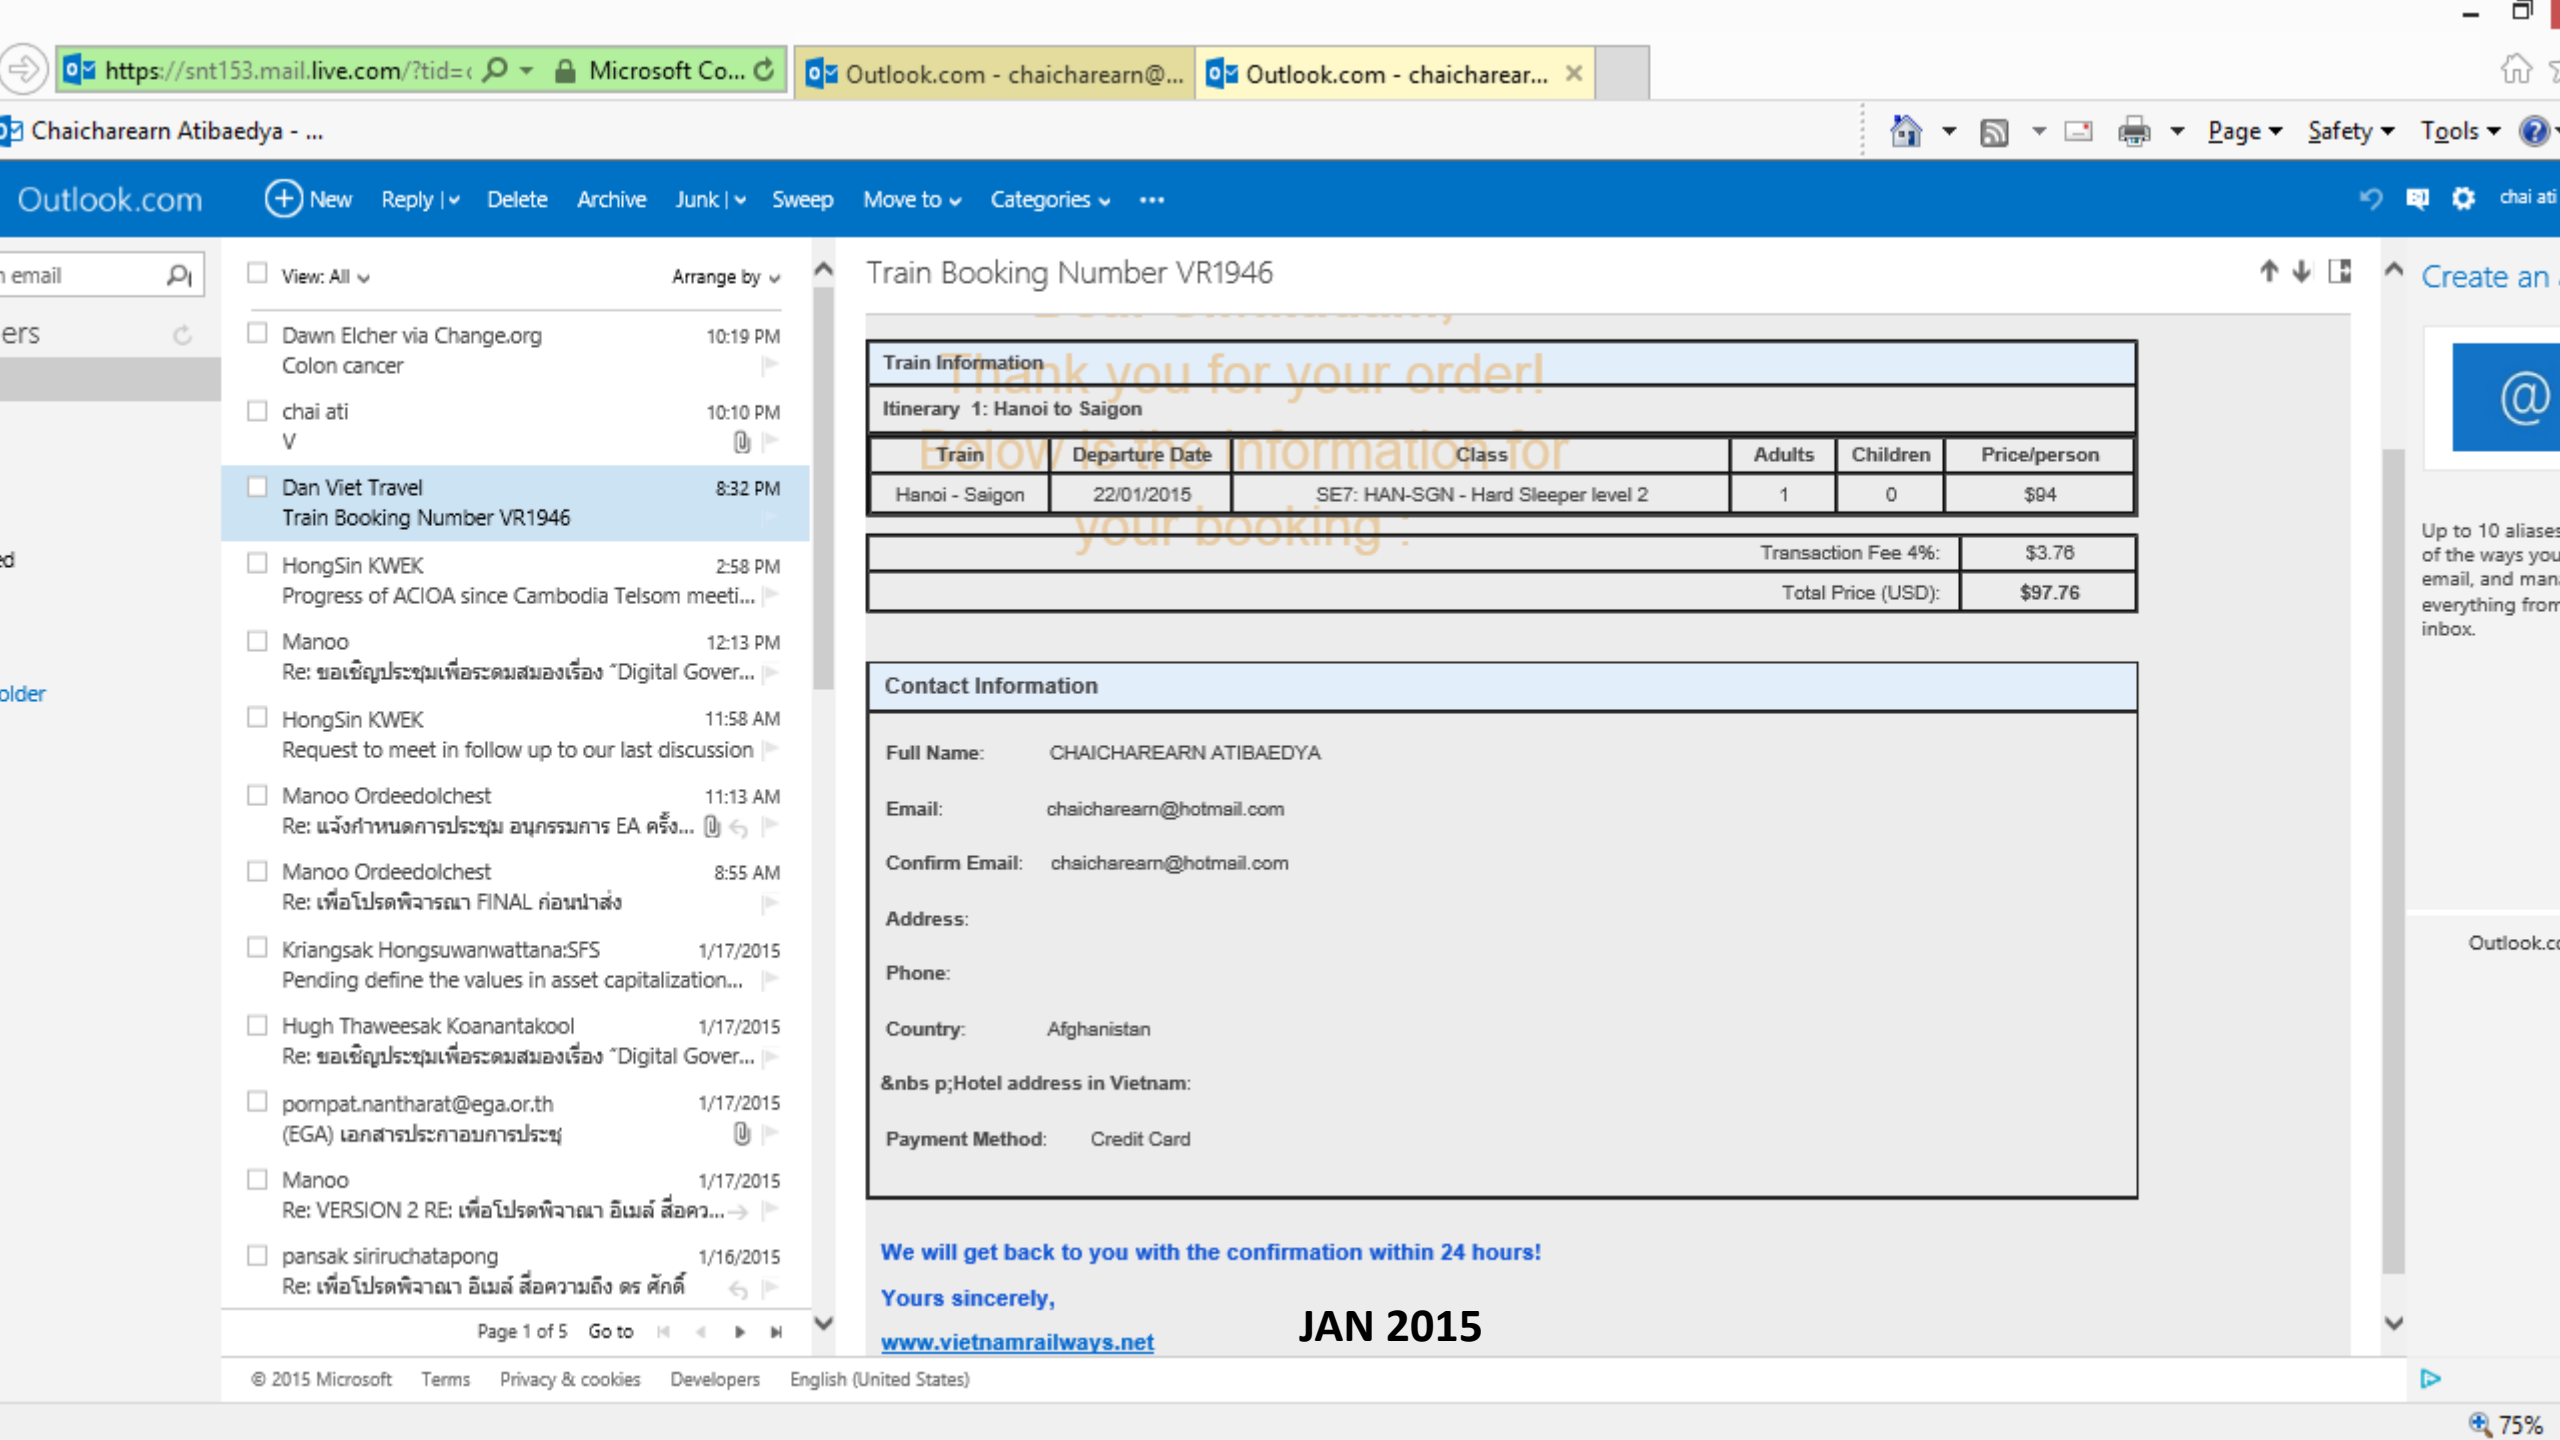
https://snt153.mail.live.com/?tid=c Microsoft Co... Outlook.com - chaicharearn@... Outlook.com - chaicharear...

Chaicharearn Atibaedya - ...

Page Safety Tools

Outlook.com New Reply Delete Archive Junk Sweep Move to Categories ••• chai ati

email

ers

ed

older

View: All Arrange by

Dawn Elcher via Change.org 10:19 PM
Colon cancer

chai ati 10:10 PM
V

Dan Viet Travel 8:32 PM
Train Booking Number VR1946

HongSin KWEK 2:58 PM
Progress of ACIOA since Cambodia Telsom meeti...

Manoo 12:13 PM
Re: ขอเชิญประชุมเพื่อระดมสมองเรื่อง "Digital Gover...

HongSin KWEK 11:58 AM
Request to meet in follow up to our last discussion

Manoo Ordeedolchest 11:13 AM
Re: แจ้งกำหนดการประชุม อนุกรรมการ EA ครั้ง...

Manoo Ordeedolchest 8:55 AM
Re: เพื่อโปรดพิจารณา FINAL ก่อนนำส่ง

Kriangsak Hongsuwanwattana:SFS 1/17/2015
Pending define the values in asset capitalization...

Hugh Thaweesak Koanantakool 1/17/2015
Re: ขอเชิญประชุมเพื่อระดมสมองเรื่อง "Digital Gover...

pornpat.nantharat@ega.or.th 1/17/2015
(EGA) เอกสารประกาอบการประชุ

Manoo 1/17/2015
Re: VERSION 2 RE: เพื่อโปรดพิจาณา อีเมล์ สื่อคว...

pansak siriruchatapong 1/16/2015
Re: เพื่อโปรดพิจาณา อีเมล์ สื่อความถึง ดร ศักดิ์

Page 1 of 5 Go to

Train Booking Number VR1946

Thank you for your order!
Below is the information for your booking :

Train Information

Itinerary 1: Hanoi to Saigon

| Train | Departure Date | Class | Adults | Children | Price/person |
|---|---|---|---|---|---|
| Hanoi - Saigon | 22/01/2015 | SE7: HAN-SGN - Hard Sleeper level 2 | 1 | 0 | $94 |

| | |
|---|---|
| Transaction Fee 4%: | $3.76 |
| Total Price (USD): | $97.76 |

Contact Information

Full Name: CHAICHAREARN ATIBAEDYA

Email: chaicharearn@hotmail.com

Confirm Email: chaicharearn@hotmail.com

Address:

Phone:

Country: Afghanistan

&nbs p;Hotel address in Vietnam:

Payment Method: Credit Card

We will get back to you with the confirmation within 24 hours!

Yours sincerely,

www.vietnamrailways.net

JAN 2015

Create an

@

Up to 10 aliases of the ways you email, and man everything from inbox.

Outlook.c

© 2015 Microsoft Terms Privacy & cookies Developers English (United States)

75%